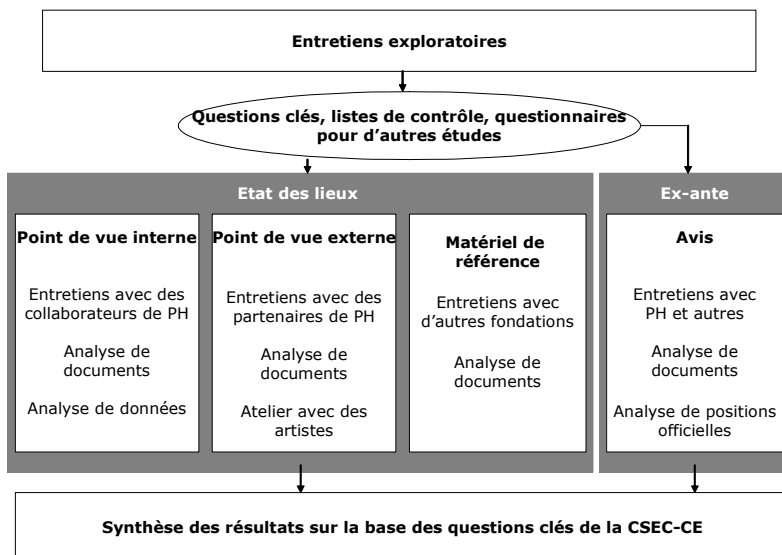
Entretiens exploratoires

Questions clés, listes de contrôle, questionnaires pour d'autres études

Etat des lieux

Point de vue interne

Entretiens avec des collaborateurs de PH

Analyse de documents

Analyse de données

Point de vue externe

Entretiens avec des partenaires de PH

Analyse de documents

Atelier avec des artistes

Matériel de référence

Entretiens avec d'autres fondations

Analyse de documents

Ex-ante

Avis

Entretiens avec PH et autres

Analyse de documents

Analyse de positions officielles

Synthèse des résultats sur la base des questions clés de la CSEC-CE